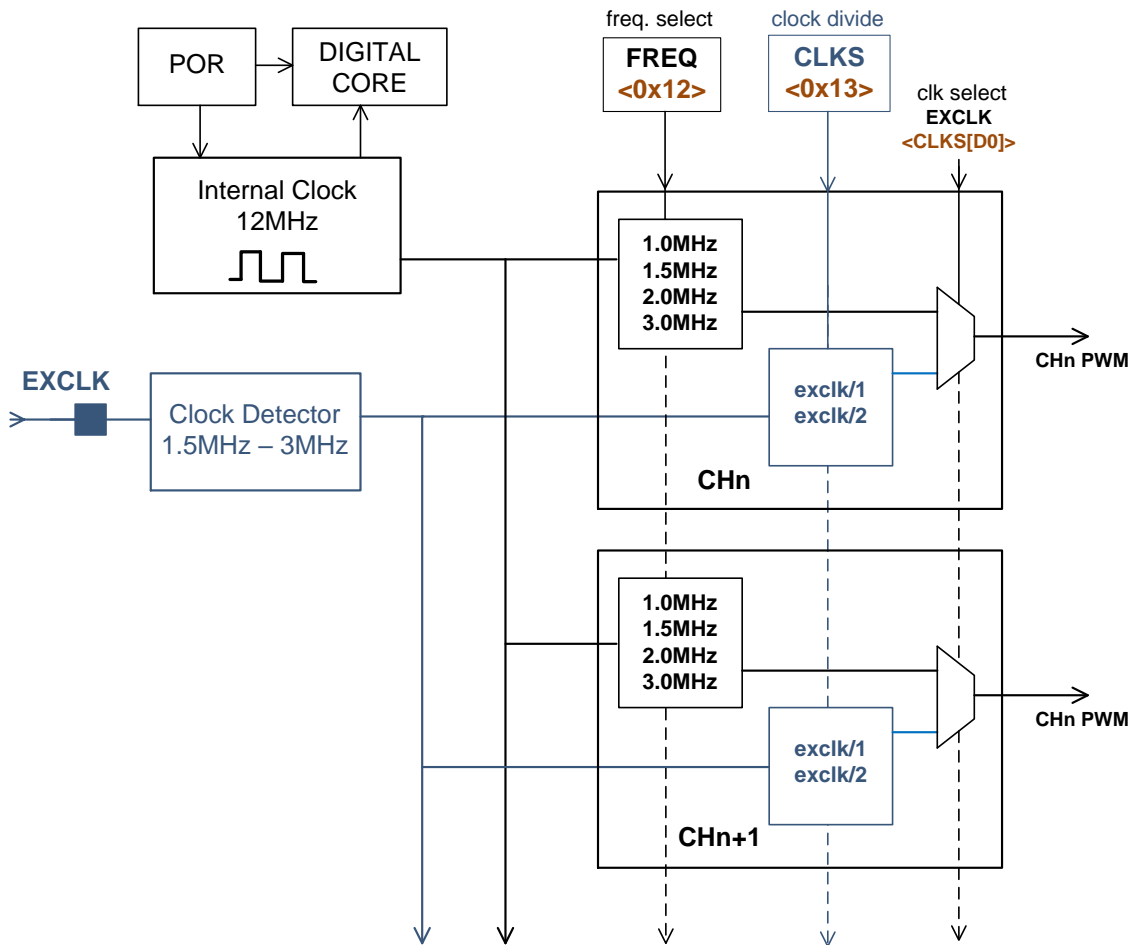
POR

DIGITAL CORE

Internal Clock 12MHz

freq. select
FREQ
<0x12>

clock divide
CLKS
<0x13>

clk select
EXCLK
<CLKS[D0]>

1.0MHz
1.5MHz
2.0MHz
3.0MHz

CHn PWM

EXCLK

Clock Detector 1.5MHz – 3MHz

exclk/1
exclk/2

CHn

1.0MHz
1.5MHz
2.0MHz
3.0MHz

CHn PWM

exclk/1
exclk/2

CHn+1